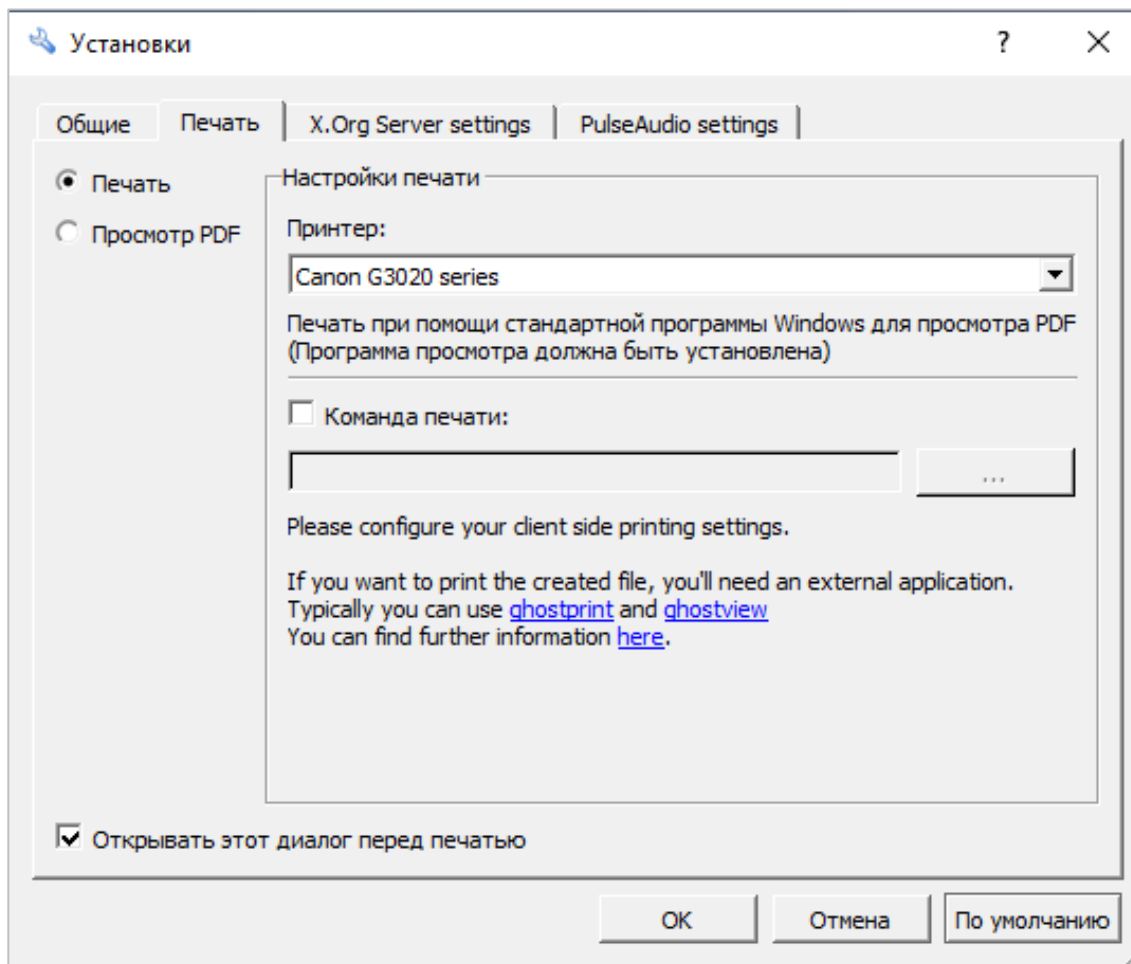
Установки ? X

Общие Печать X.Org Server settings PulseAudio settings

Печать
Просмотр PDF

Настройки печати

Принтер:

Canon G3020 series

Печать при помощи стандартной программы Windows для просмотра PDF (Программа просмотра должна быть установлена)

Команда печати:

...

Please configure your client side printing settings.

If you want to print the created file, you'll need an external application.
Typically you can use ghostprint and ghostview
You can find further information here.

Открывать этот диалог перед печатью

OK Отмена По умолчанию